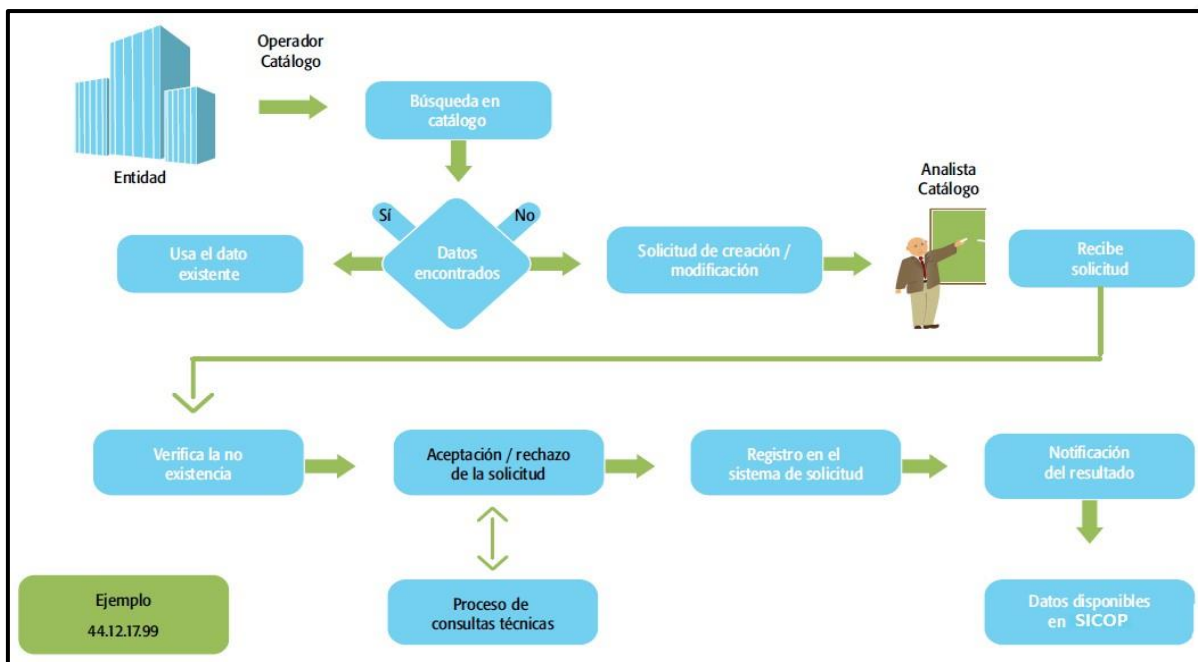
Entidad

Operador Catálogo

Búsqueda en catálogo

Sí

No

Datos encontrados

Usa el dato existente

Solicitud de creación / modificación

Analista Catálogo

Recibe solicitud

Verifica la no existencia

Aceptación / rechazo de la solicitud

Registro en el sistema de solicitud

Notificación del resultado

Proceso de consultas técnicas

Datos disponibles en SICOP

Ejemplo
44.12.17.99